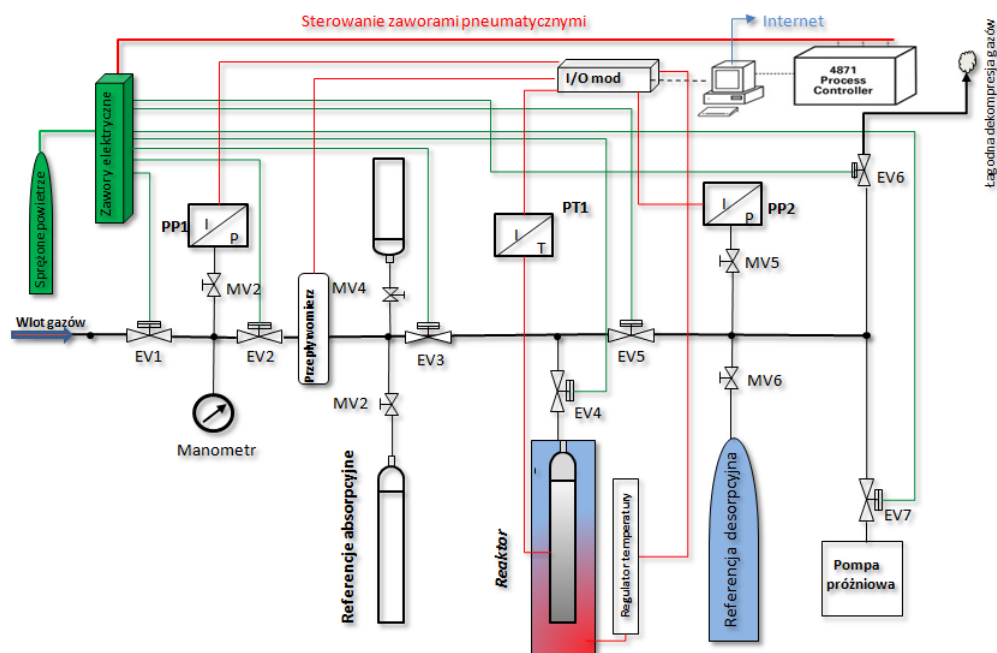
Sterowanie zaworami pneumatycznymi

Internet

I/O mod

4871 Process Controller

Łagodna dekompresja gazów

Zawory elektryczne

Sprężone powietrze

PP1

I

P

PT1

I

T

PP2

I

P

EV6

MV5

MV2

MV4

Przepływomierz

Wlot gazów

EV1

EV2

EV3

EV5

EV4

MV6

MV2

Manometr

Referencje absorpcyjne

Reaktor

Regulator temperatury

Referencja desorpcyjna

EV7

Pompa próżniowa